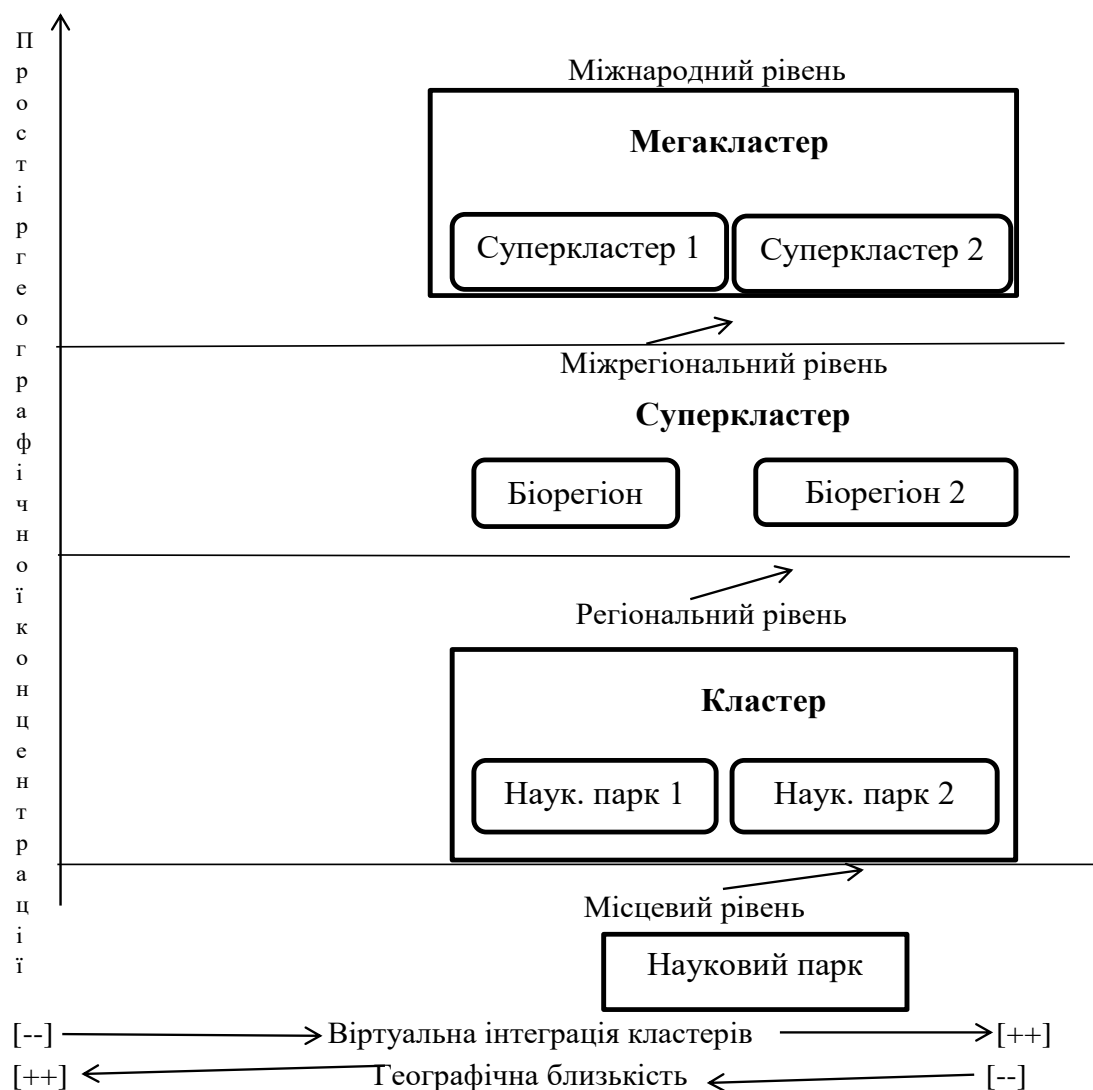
Простір географічної концентрації

Міжнародний рівень

Мегакластер

Суперкластер 1

Суперкластер 2

Міжрегіональний рівень

Суперкластер

Біорегіон

Біорегіон 2

Регіональний рівень

Кластер

Наук. парк 1

Наук. парк 2

Місцевий рівень

Науковий парк

[--] Віртуальна інтеграція кластерів [++]

[++] Географічна близькість [--]